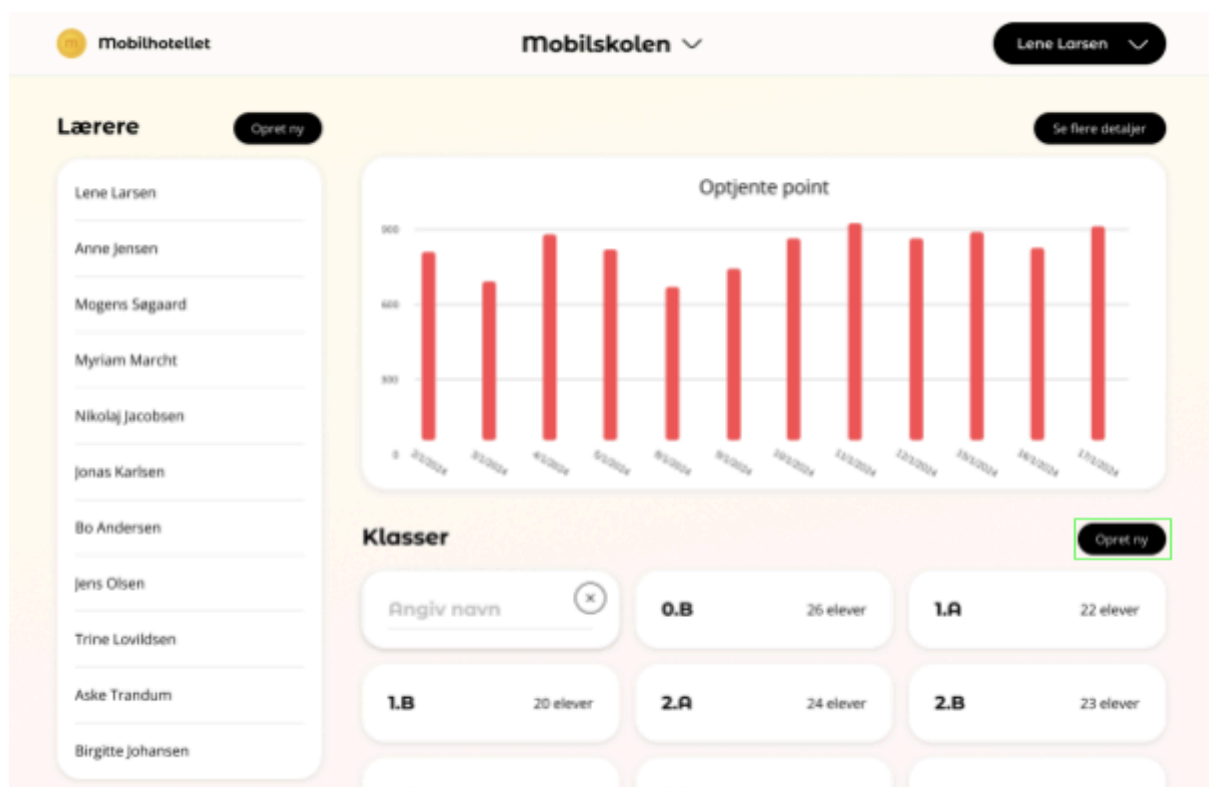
m Mobilhotellet

Mobilskolen

Lene Larsen

Lærere

Opret ny

Lene Larsen

Anne Jensen

Mogens Søgaard

Myriam Marcht

Nikolaj Jacobsen

Jonas Karlsen

Bo Andersen

Jens Olsen

Trine Lovildsen

Aske Trandum

Birgitte Johansen

Se flere detaljer

Optjente point

900
600
300
0

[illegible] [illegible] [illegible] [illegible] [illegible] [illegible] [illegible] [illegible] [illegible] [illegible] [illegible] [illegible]

Klasser

Opret ny

Angiv navn

0.B 26 elever

1.A 22 elever

1.B 20 elever

2.A 24 elever

2.B 23 elever